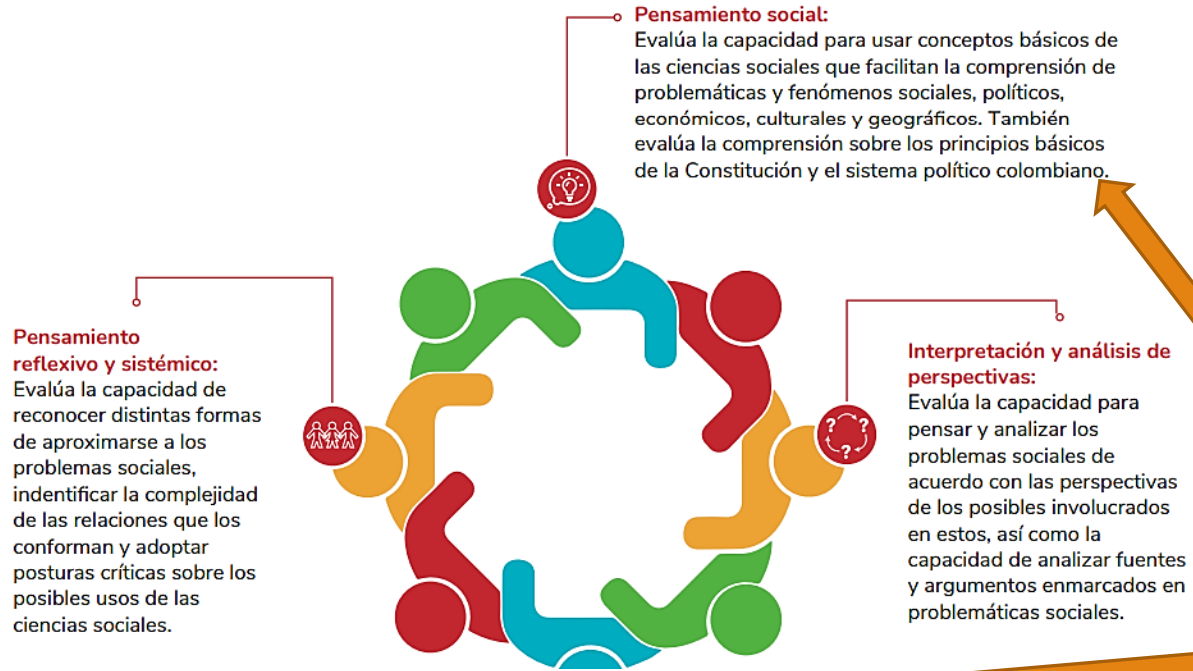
Pensamiento social:
Evalúa la capacidad para usar conceptos básicos de las ciencias sociales que facilitan la comprensión de problemáticas y fenómenos sociales, políticos, económicos, culturales y geográficos. También evalúa la comprensión sobre los principios básicos de la Constitución y el sistema político colombiano.

Pensamiento reflexivo y sistémico:
Evalúa la capacidad de reconocer distintas formas de aproximarse a los problemas sociales, indentificar la complejidad de las relaciones que los conforman y adoptar posturas críticas sobre los posibles usos de las ciencias sociales.

Interpretación y análisis de perspectivas:
Evalúa la capacidad para pensar y analizar los problemas sociales de acuerdo con las perspectivas de los posibles involucrados en estos, así como la capacidad de analizar fuentes y argumentos enmarcados en problemáticas sociales.